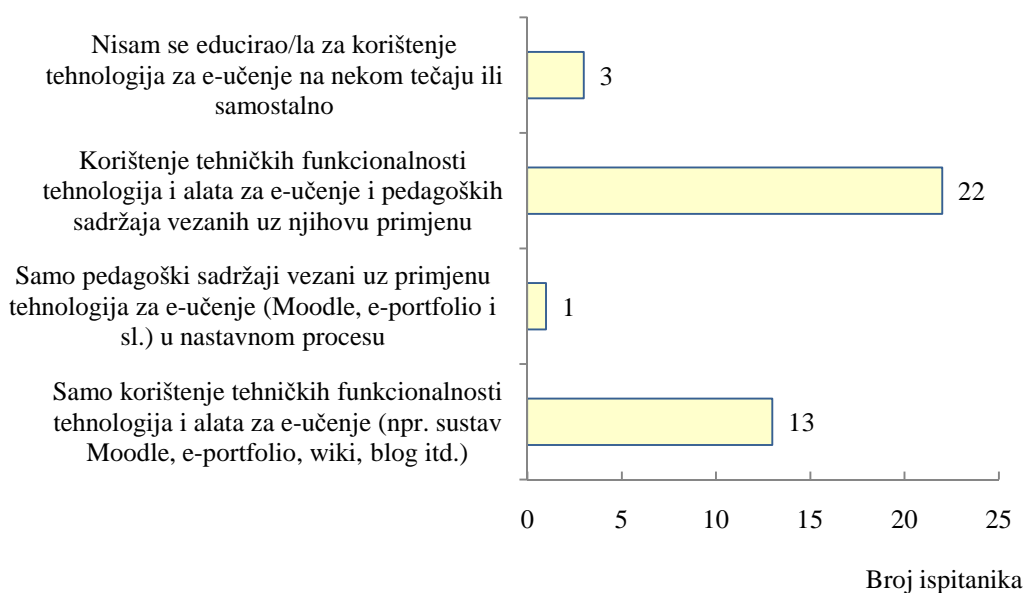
Nisam se educirao/la za korištenje tehnologija za e-učenje na nekom tečaju ili samostalno

3

Korištenje tehničkih funkcionalnosti tehnologija i alata za e-učenje i pedagoških sadržaja vezanih uz njihovu primjenu

22

Samo pedagoški sadržaji vezani uz primjenu tehnologija za e-učenje (Moodle, e-portfolio i sl.) u nastavnom procesu

1

Samo korištenje tehničkih funkcionalnosti tehnologija i alata za e-učenje (npr. sustav Moodle, e-portfolio, wiki, blog itd.)

13

0 5 10 15 20 25

Broj ispitanika